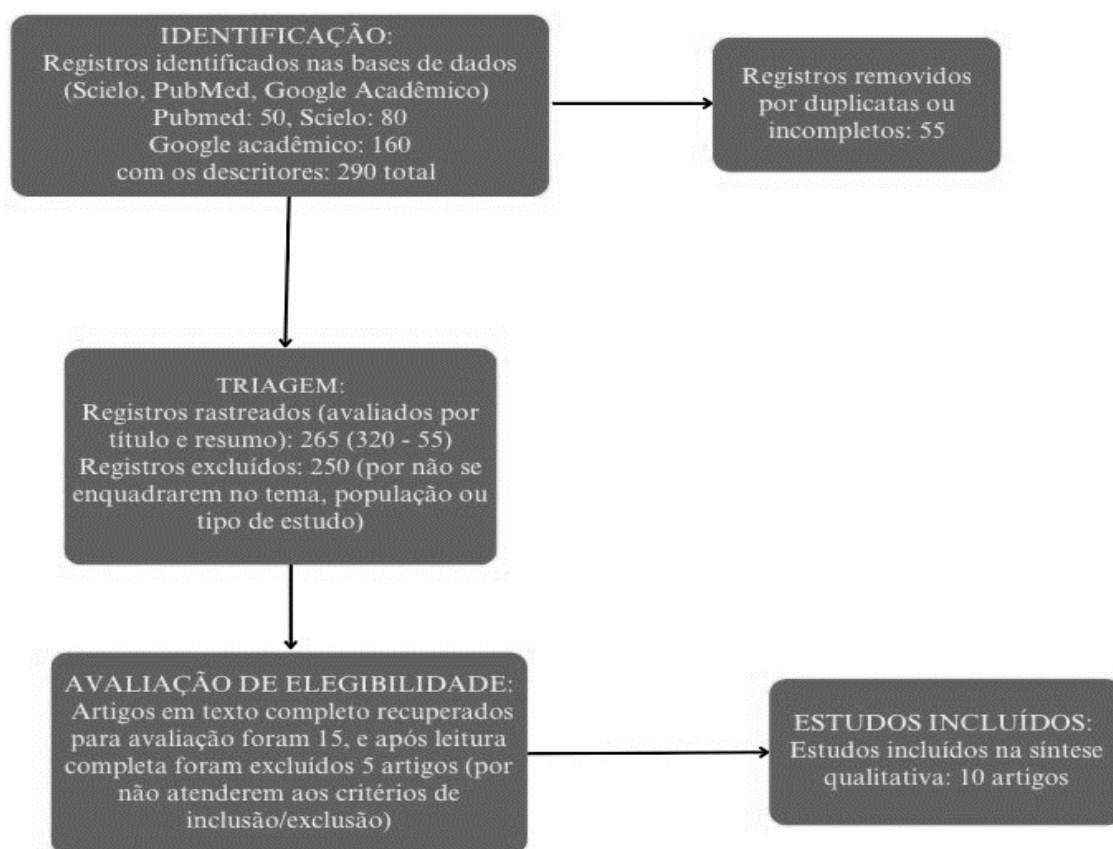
IDENTIFICAÇÃO:
Registros identificados nas bases de dados (Scielo, PubMed, Google Acadêmico)
Pubmed: 50, Scielo: 80
Google acadêmico: 160
com os descritores: 290 total

Registros removidos por duplicatas ou incompletos: 55

TRIAGEM:
Registros rastreados (avaliados por título e resumo): 265 (320 - 55)
Registros excluídos: 250 (por não se enquadrarem no tema, população ou tipo de estudo)

AVALIAÇÃO DE ELEGIBILIDADE:
Artigos em texto completo recuperados para avaliação foram 15, e após leitura completa foram excluídos 5 artigos (por não atenderem aos critérios de inclusão/exclusão)

ESTUDOS INCLUÍDOS:
Estudos incluídos na síntese qualitativa: 10 artigos